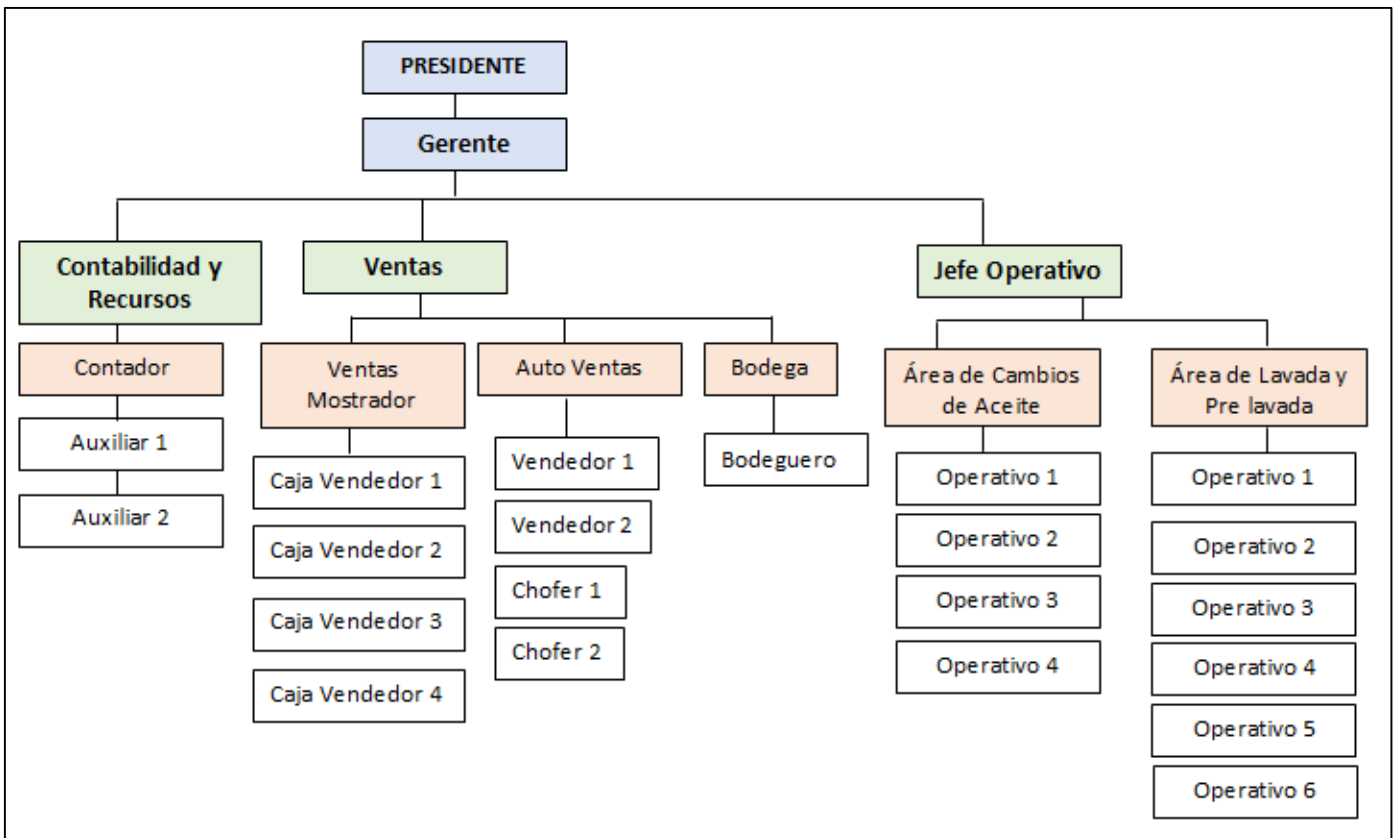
PRESIDENTE

Gerente

Contabilidad y Recursos

Ventas

Jefe Operativo

Contador

Auxiliar 1

Auxiliar 2

Ventas Mostrador

Caja Vendedor 1

Caja Vendedor 2

Caja Vendedor 3

Caja Vendedor 4

Auto Ventas

Vendedor 1

Vendedor 2

Chofer 1

Chofer 2

Bodega

Bodeguero

Área de Cambios de Aceite

Operativo 1

Operativo 2

Operativo 3

Operativo 4

Área de Lavada y Pre lavada

Operativo 1

Operativo 2

Operativo 3

Operativo 4

Operativo 5

Operativo 6